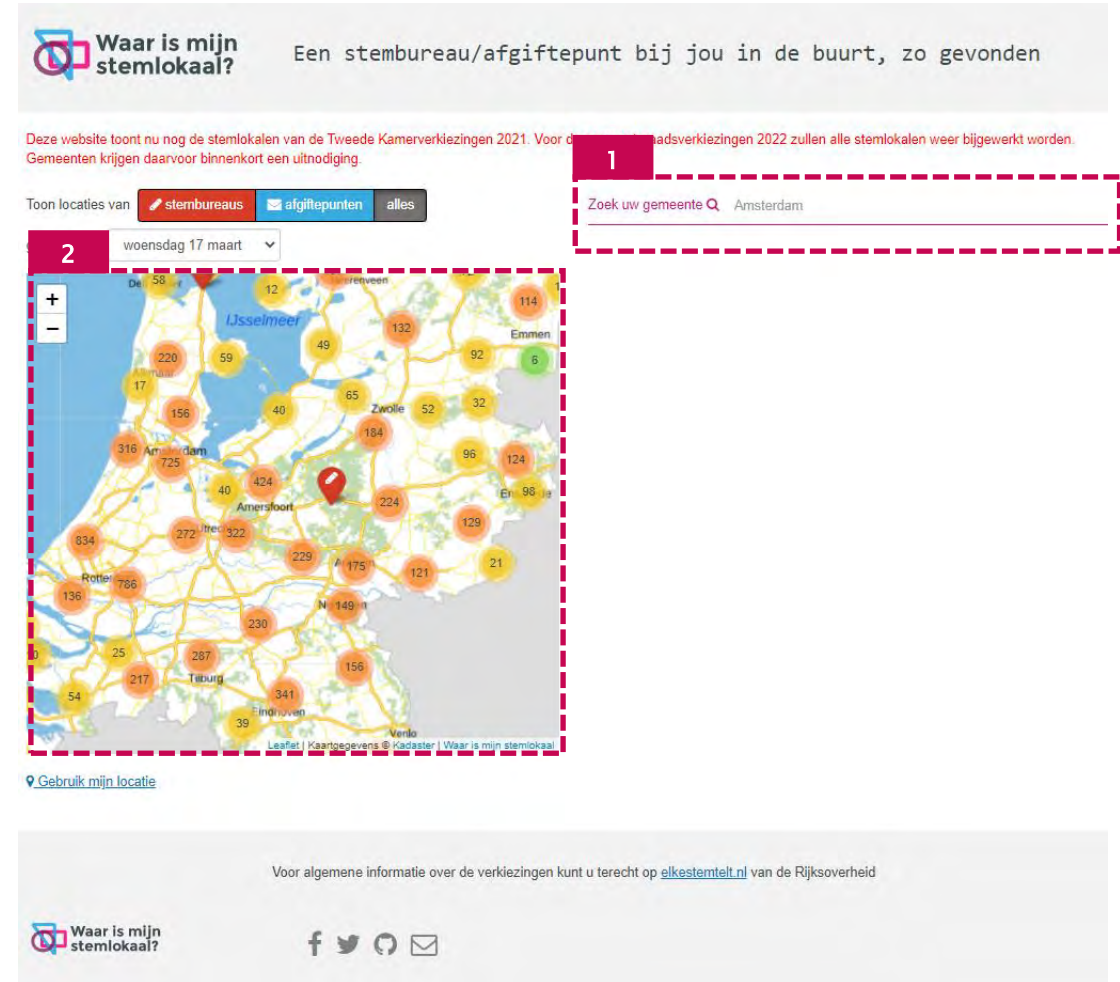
Waar is mijn stemlokaal?

Een stembureau/afgiftepunt bij jou in de buurt, zo gevonden

Deze website toont nu nog de stemlokalen van de Tweede Kamerverkiezingen 2021. Voor d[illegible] adsverkiezingen 2022 zullen alle stemlokalen weer bijgewerkt worden. Gemeenten krijgen daarvoor binnenkort een uitnodiging.

Toon locaties van stembureaus afgiftepunten alles

1

Zoek uw gemeente Amsterdam

2

woensdag 17 maart

+
−

58 12 114 132 IJsselmeer Emmen 220 59 49 92 6 17 65 Zwolle 52 32 156 40 184 316 Amsterdam 725 96 124 424 40 224 98 Amersfoort 129 834 272 322 229 175 21 786 121 136 149 230 25 287 217 156 54 341 39

Leaflet | Kaartgegevens © Kadaster | Waar is mijn stemlokaal

Gebruik mijn locatie

Voor algemene informatie over de verkiezingen kunt u terecht op elkestemtelt.nl van de Rijksoverheid

Waar is mijn stemlokaal?